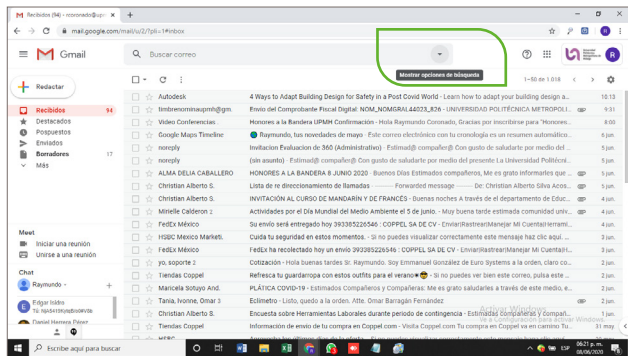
Recibidos (94) - raymundo@upm ×  +

mail.google.com/mail/u/2/?pli=1#inbox

Gmail

Buscar correo

Mostrar opciones de búsqueda

Redactar

Recibidos 94
Destacados
Pospuestos
Enviados
Borradores 17
Más

Meet
Iniciar una reunión
Unirse a una reunión

Chat
Raymundo

Edgar Isidro
Tú: 4sk0d4fd

Daniel Herrera Pérez

1–50 de 1.016

| | | | |
|---|---|---|---|
| Autodesk | 4 Ways to Adapt Building Design for Safety in a Post Covid World - Learn how to adapt your building design a... | | 10:13 |
| timbrenominaupmh@gm. | Envío del Comprobante Fiscal Digital: NOM_NOMGRAL44023_826 - UNIVERSIDAD POLITÉCNICA METROPOLI... | | 9:31 |
| Video Conferencias. | Honores a la Bandera UPMH Confirmación - Hola Raymundo Coronado, Gracias por inscribirse para "Honores... | | 8 jun. |
| Google Maps Timeline | Raymundo, tus novedades de mayo - Este correo electrónico con tu cronología es un resumen automático... | | 6 jun. |
| noreply | Invitacion Evaluacion de 360 (Administrativo) - Estimad@ compañer@ Con gusto le saludamos por medio del ... | | 6 jun. |
| noreply | (sin asunto) - Estimad@ compañer@ Con gusto le saludarte por medio del presente La Universidad Politécni... | | 5 jun. |
| ALMA DELIA CABALLERO | HONORES A LA BANDERA 8 JUNIO 2020 - Buenos Días Estimados compañeros, Me es grato informarles que ... | | 5 jun. |
| Christian Alberto S. | Lista de re direccionamiento de llamadas - ---------- Forwarded message --------- De: Christian Alberto Silva Acos... | | 5 jun. |
| Christian Alberto S. | INVITACIÓN AL CURSO DE MANDARÍN Y DE FRANCÉS - Buenas noches A través de el Departamento de Educ... | | 4 jun. |
| Mirelle Calderon 2 | Actividades por el Día Mundial del Medio Ambiente el 5 de junio. - Muy buena tarde estimada comunidad univ... | | 4 jun. |
| FedEx México | Su envío será entregado hoy 393385226546 : COPPEL SA DE CV - EnviarRastrearManejar Mi CuentaHerrami... | | 4 jun. |
| HSBC México Marketi. | Cuida tu seguridad en estos momentos. - Si no puedes visualizar correctamente este mensaje haz clic aquí. ... | | 3 jun. |
| FedEx México | FedEx ha recolectado hoy un envío 393385226546 : COPPEL SA DE CV - EnviarRastrearManejar Mi Cuenta@I... | | 3 jun. |
| yo, soporte 2 | Cotización - Hola buenas tardes Sr. Raymundo. Soy Emmanuel González de Euro Systems a la orden, claro co... | | 2 jun. |
| Tiendas Coppel | Refresca tu guardarropa con estos outfits para el verano - Si no puedes ver bien este correo, pulsa este ... | | 2 jun. |
| Maricela Sotuyo And. | PLÁTICA COVID-19 - Estimados Compañeros y Compañeras: Me es grato saludarles a través de este medio... | | 2 jun. |
| Tania, Ivonne, Omar 3 | Eclimetro - Listo, quedo a la orden. Atte. Omar Barragán Fernández | | 2 jun. |
| Christian Alberto S. | Encuesta sobre Herramientas Laborales durante periodo de contingencia - Estimados compañeras y compañ... | | 1 jun. |
| Tiendas Coppel | Información de envío de tu compra en Coppel.com - Visita Coppel.com Tu compra en Coppel va en camino Tu... | | 31 may. |

Activar Windows
Ve a Configuración para activar Windows.

Escribe aquí para buscar

06:21 p. m.
08/06/2020
ESP